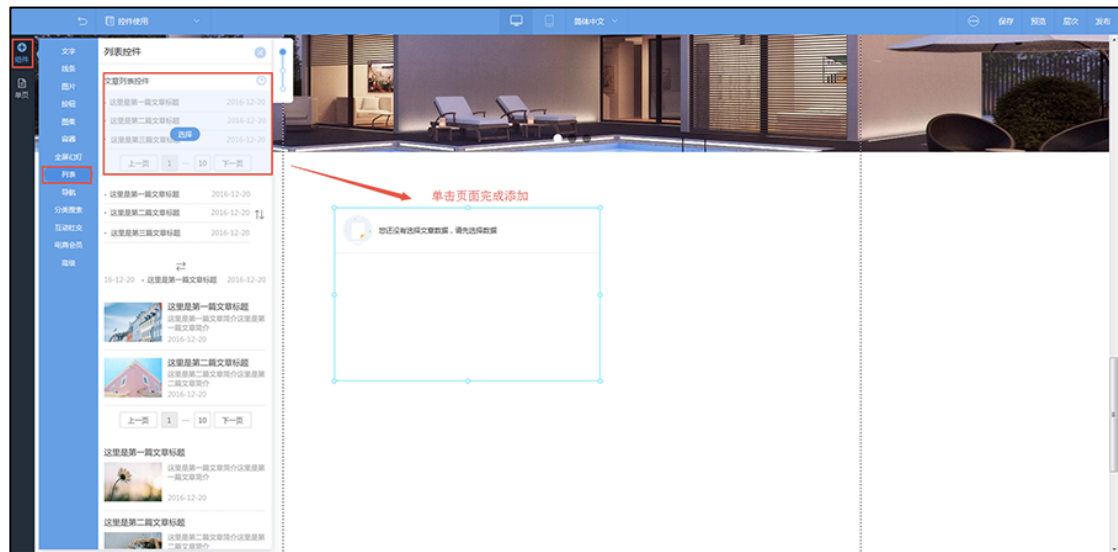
控件使用

简体中文

保存 预览 层次 发布

控件

单页

文字
线条
图片
按钮
图集
容器
全屏幻灯
列表
导航
分类搜索
互动社交
电商会员
高级

列表控件

文章列表控件

这里是第一篇文章标题 2016-12-20
这里是第二篇文章标题 2016-12-20
这里是第三篇文章标题 2016-12-20
选择

上一页 1 ... 10 下一页

这里是第一篇文章标题 2016-12-20
这里是第二篇文章标题 2016-12-20
这里是第三篇文章标题 2016-12-20

16-12-20 这里是第一篇文章标题 2016-12-20

这里是第一篇文章标题
这里是第一篇文章简介这里是第一篇文章简介
2016-12-20

这里是第二篇文章标题
这里是第二篇文章简介这里是第二篇文章简介
2016-12-20

上一页 1 ... 10 下一页

这里是第一篇文章标题
这里是第一篇文章简介这里是第一篇文章简介
2016-12-20

这里是第二篇文章标题
这里是第二篇文章简介这里是第二篇文章简介

单击页面完成添加

您还没有选择文章数据，请先选择数据